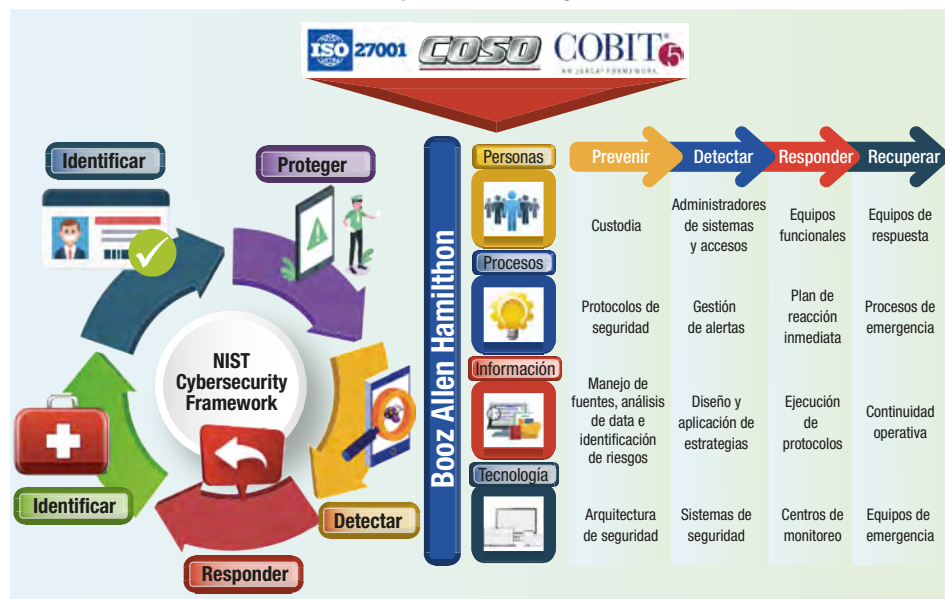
ISO 27001 COSO COBIT 5
AN ISACA FRAMEWORK

Identificar
Proteger
NIST Cybersecurity Framework
Detectar
Responder
Identificar

Booz Allen Hamilthon

| | Prevenir | Detectar | Responder | Recuperar |
|---|---|---|---|---|
| Personas | Custodia | Administradores de sistemas y accesos | Equipos funcionales | Equipos de respuesta |
| Procesos | Protocolos de seguridad | Gestión de alertas | Plan de reacción inmediata | Procesos de emergencia |
| Información | Manejo de fuentes, análisis de data e identificación de riesgos | Diseño y aplicación de estrategias | Ejecución de protocolos | Continuidad operativa |
| Tecnología | Arquitectura de seguridad | Sistemas de seguridad | Centros de monitoreo | Equipos de emergencia |